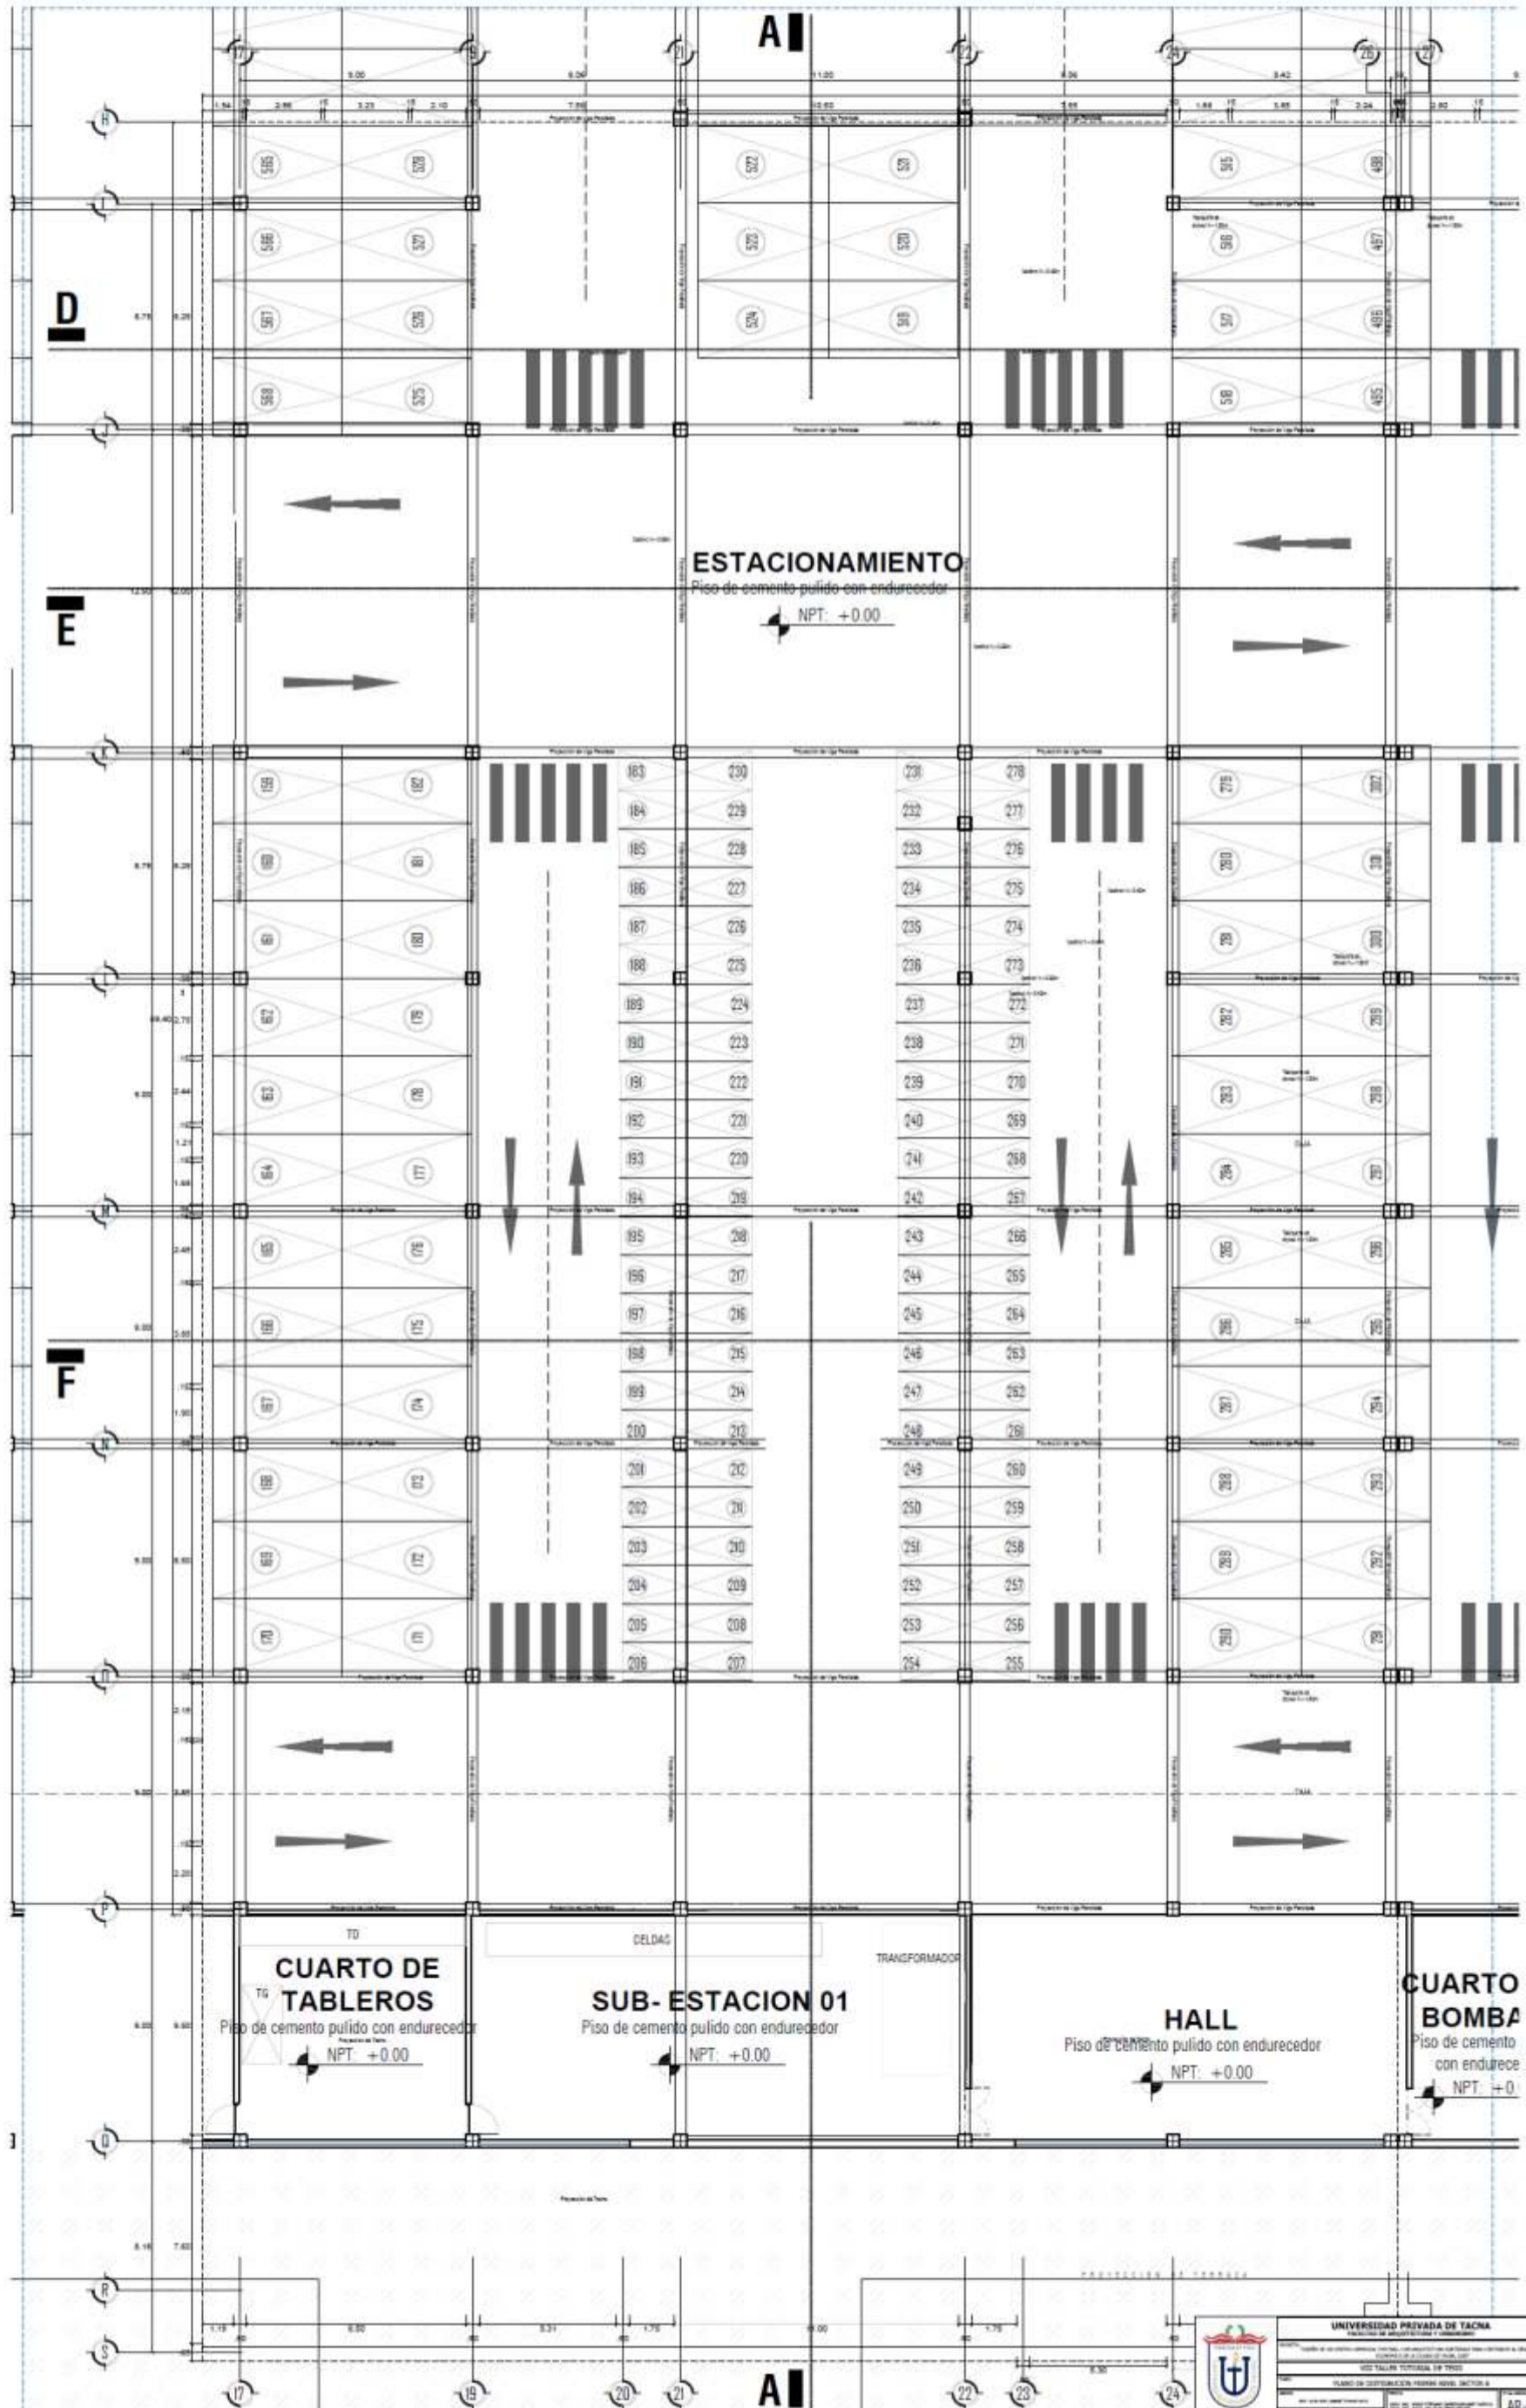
A
17 19 21 22 24 26 27
9.00 8.04 11.00 8.06 3.42
1.94 2.86 .15 3.23 .15 2.10 7.89 10.60 7.66 1.66 .15 3.65 .15 2.04 2.60 .15
H
I
D
J
K
L
M
N
O
P
Q
R
S
E
F
6.75 6.25
12.00 12.00
6.75 6.25
9.00
9.00
9.00
9.00
8.16 7.60
505 528 527 521 515 488
506 527 525 520 516 487
507 526 524 518 517 486
508 525 518 485
ESTACIONAMIENTO
Piso de cemento pulido con endurecedor
NPT: +0.00
159 182 183 230 231 278 279 302
160 181 184 229 232 277 280 301
161 180 185 228 233 276 281 300
162 179 186 227 234 275 282 299
163 178 187 226 235 274 283 298
164 177 188 225 236 273 284 297
165 176 189 224 237 272 285 296
166 175 190 223 238 271 286 295
167 174 191 222 239 270 287 294
168 173 192 221 240 269 288 293
169 172 193 220 241 268 289 292
170 171 194 219 242 267 290 291
195 218 243 266
196 217 244 265
197 216 245 264
198 215 246 263
199 214 247 262
200 213 248 261
201 212 249 260
202 211 250 259
203 210 251 258
204 209 252 257
205 208 253 256
206 207 254 255
TD
CELDAS
TRANSFORMADOR
TG
CUARTO DE TABLEROS
Piso de cemento pulido con endurecedor
NPT: +0.00
SUB- ESTACION 01
Piso de cemento pulido con endurecedor
NPT: +0.00
HALL
Piso de cemento pulido con endurecedor
NPT: +0.00
CUARTO BOMBA
Piso de cemento con endurece
NPT: +0
PROYECCION DE TERRAZA
1.19 .60 8.00 .60 5.31 .60 1.75 9.00 .60 1.75 8.30
UNIVERSIDAD PRIVADA DE TACNA
FACULTAD DE ARQUITECTURA Y URBANISMO
VIII TALLER TUTORIAL DE TESIS
PLANO DE DISTRIBUCION PRIMER NIVEL SECTOR A
AP
17 19 20 21 22 23 24
A